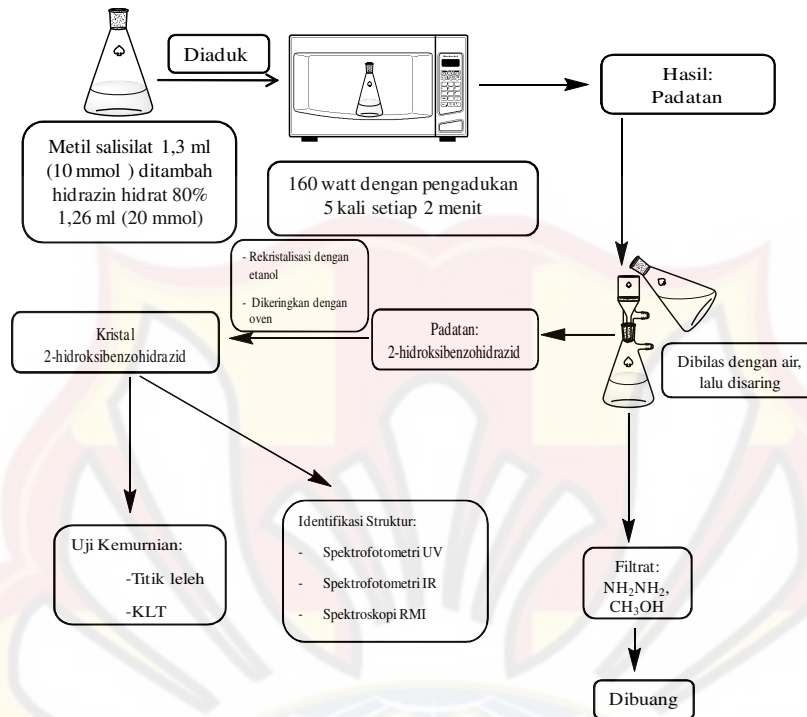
Diaduk

Hasil:
Padatan

Metil salisilat 1,3 ml (10 mmol ) ditambah hidrazin hidrat 80% 1,26 ml (20 mmol)

160 watt dengan pengadukan 5 kali setiap 2 menit

- Rekristalisasi dengan etanol

- Dikeringkan dengan oven

Kristal
2-hidroksibenzohidrazid

Padatan:
2-hidroksibenzohidrazid

Dibilas dengan air, lalu disaring

Uji Kemurnian:
-Titik leleh
-KLT

Identifikasi Struktur:
- Spektrofotometri UV
- Spektrofotometri IR
- Spektroskopi RMI

Filtrat:
$NH_2NH_2$,
$CH_3OH$

Dibuang